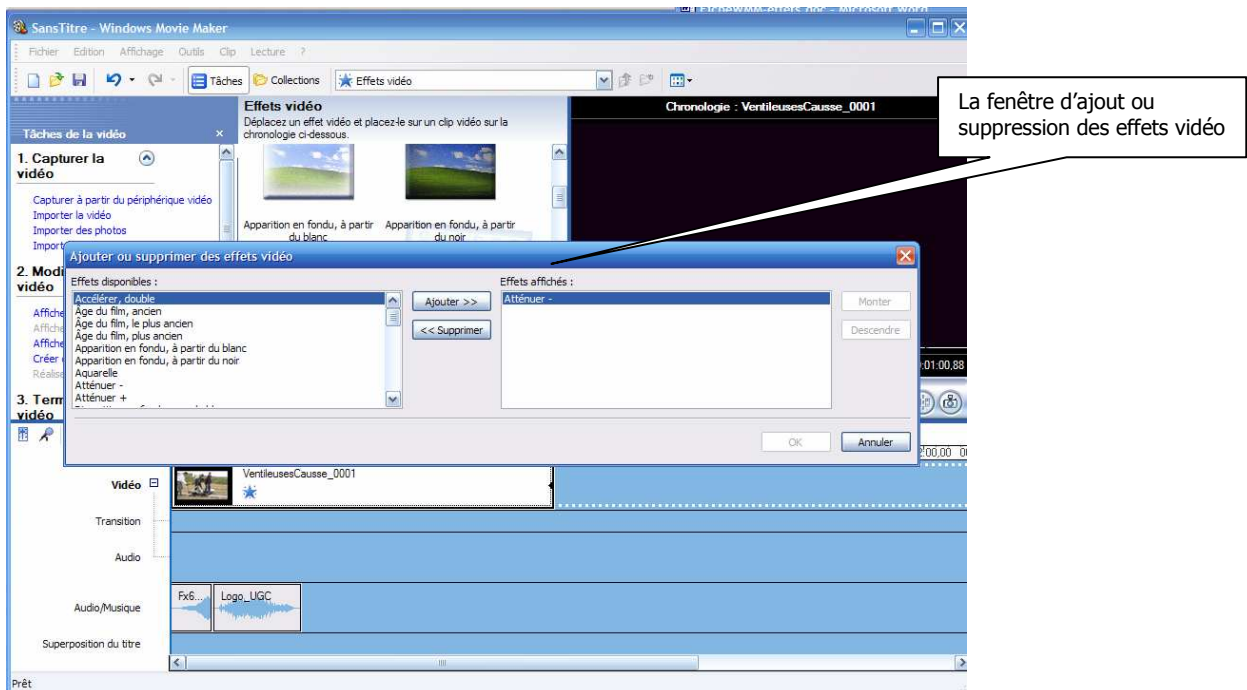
SansTitre - Windows Movie Maker

Fichier Edition Affichage Outils Clip Lecture ?

Tâches Collections Effets vidéo

Tâches de la vidéo ×

1. Capturer la vidéo

Capturer à partir du périphérique vidéo
Importer la vidéo
Importer des photos
Import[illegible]

2. Modi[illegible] vidéo

Affiche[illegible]
Affiche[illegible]
Affiche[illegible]
Créer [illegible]
Réalise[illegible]

3. Term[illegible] vidéo

Effets vidéo
Déplacez un effet vidéo et placez-le sur un clip vidéo sur la chronologie ci-dessous.

Apparition en fondu, à partir du blanc
Apparition en fondu, à partir du noir

Chronologie : VentileusesCausse_0001

La fenêtre d'ajout ou suppression des effets vidéo

Ajouter ou supprimer des effets vidéo

Effets disponibles :
Accélérer, double
Âge du film, ancien
Âge du film, le plus ancien
Âge du film, plus ancien
Apparition en fondu, à partir du blanc
Apparition en fondu, à partir du noir
Aquarelle
Atténuer -
Atténuer +

Ajouter >>
<< Supprimer

Effets affichés :
Atténuer -

Monter
Descendre

OK
Annuler

:01:00,88

Vidéo
VentileusesCausse_0001
Transition
Audio
Audio/Musique
Fx6...
Logo_UGC
Superposition du titre

Prêt